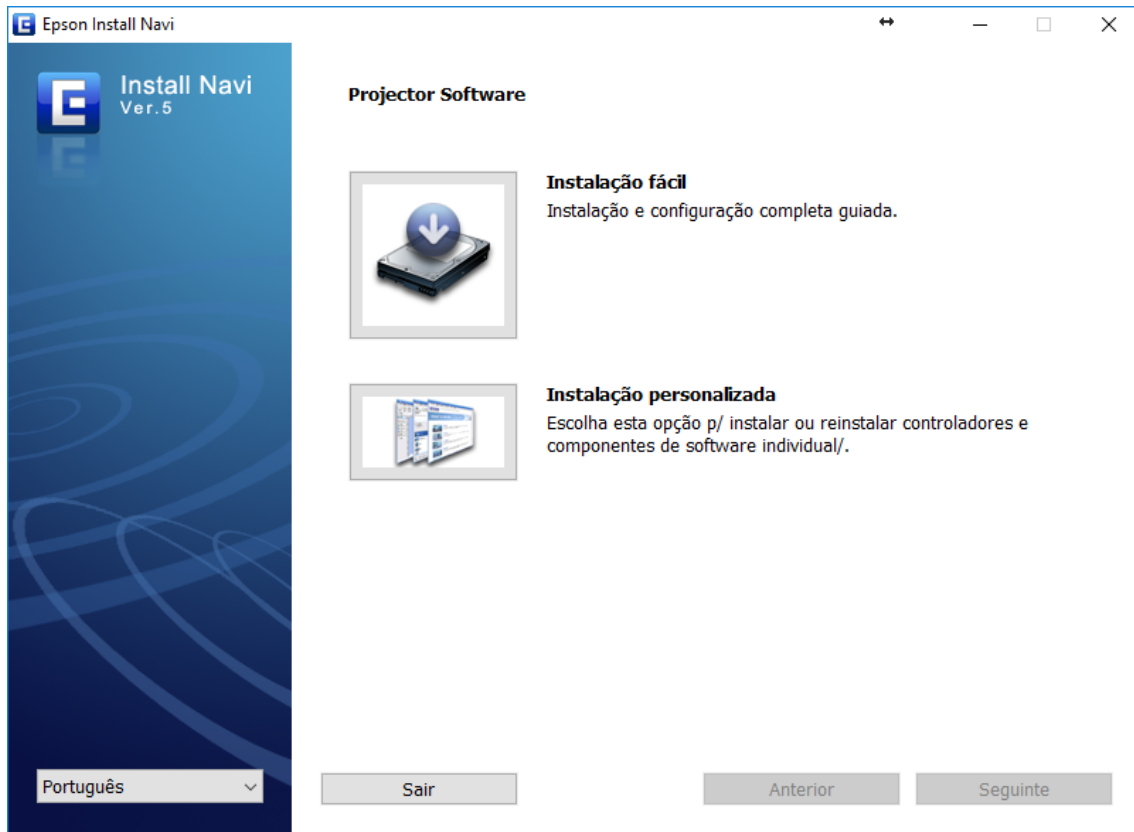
Epson Install Navi

Install Navi
Ver.5

Projector Software

Instalação fácil
Instalação e configuração completa guiada.

Instalação personalizada
Escolha esta opção p/ instalar ou reinstalar controladores e componentes de software individual/.

Português

Sair

Anterior

Seguinte